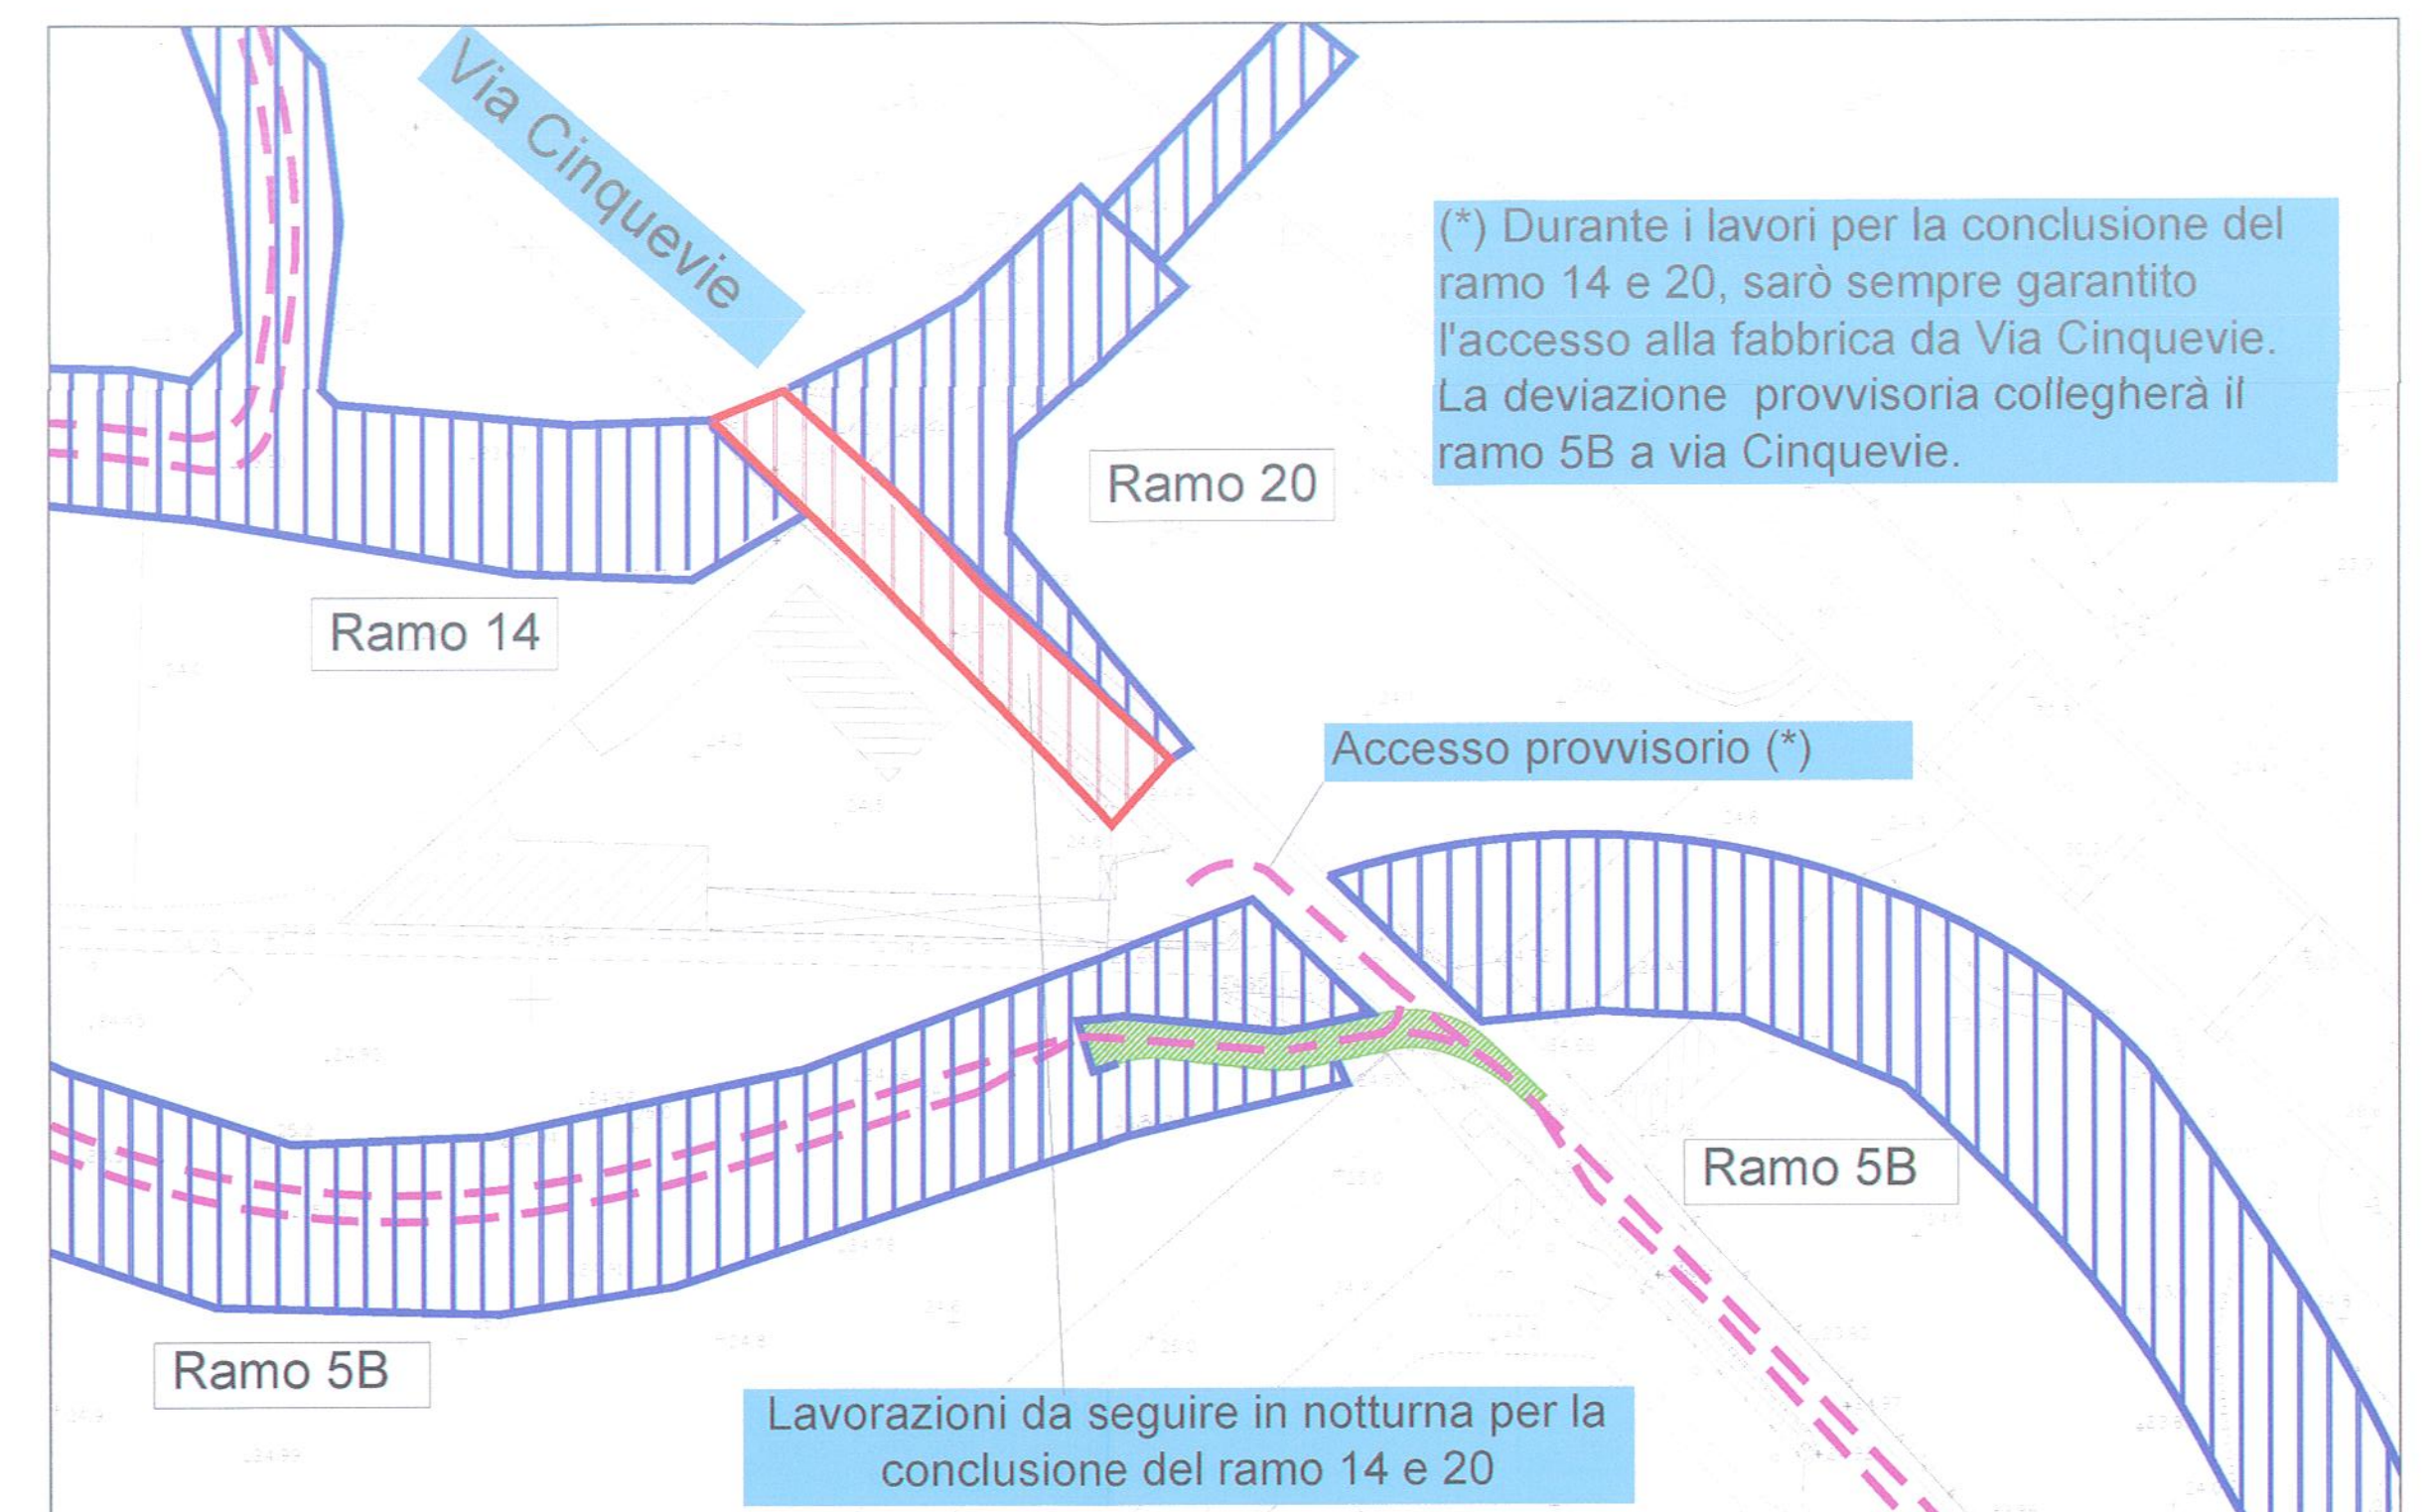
Via Cinquevie

(*) Durante i lavori per la conclusione del ramo 14 e 20, sarò sempre garantito l'accesso alla fabbrica da Via Cinquevie. La deviazione provvisoria collegherà il ramo 5B a via Cinquevie.

Ramo 20

Ramo 14

Accesso provvisorio (*)

Ramo 5B

Ramo 5B

Lavorazioni da seguire in notturna per la conclusione del ramo 14 e 20